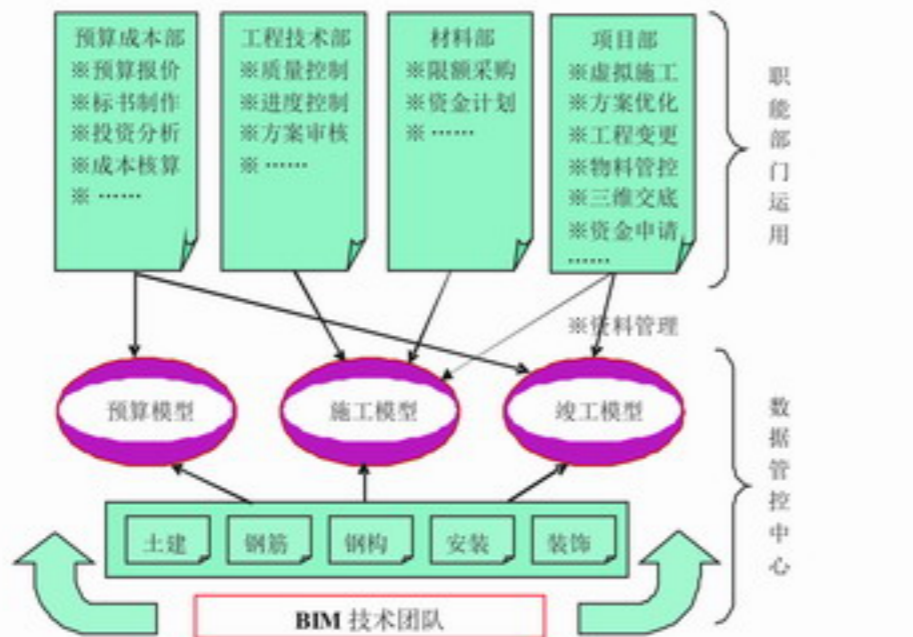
预算成本部
※预算报价
※标书制作
※投资分析
※成本核算
※ ……

工程技术部
※质量控制
※进度控制
※方案审核
※ ……

材料部
※限额采购
※资金计划
※ ……

项目部
※虚拟施工
※方案优化
※工程变更
※物料管控
※三维交底
※资金申请
……

职能部门运用

※资料管理

预算模型
施工模型
竣工模型

数据管控中心

土建
钢筋
钢构
安装
装饰

BIM 技术团队